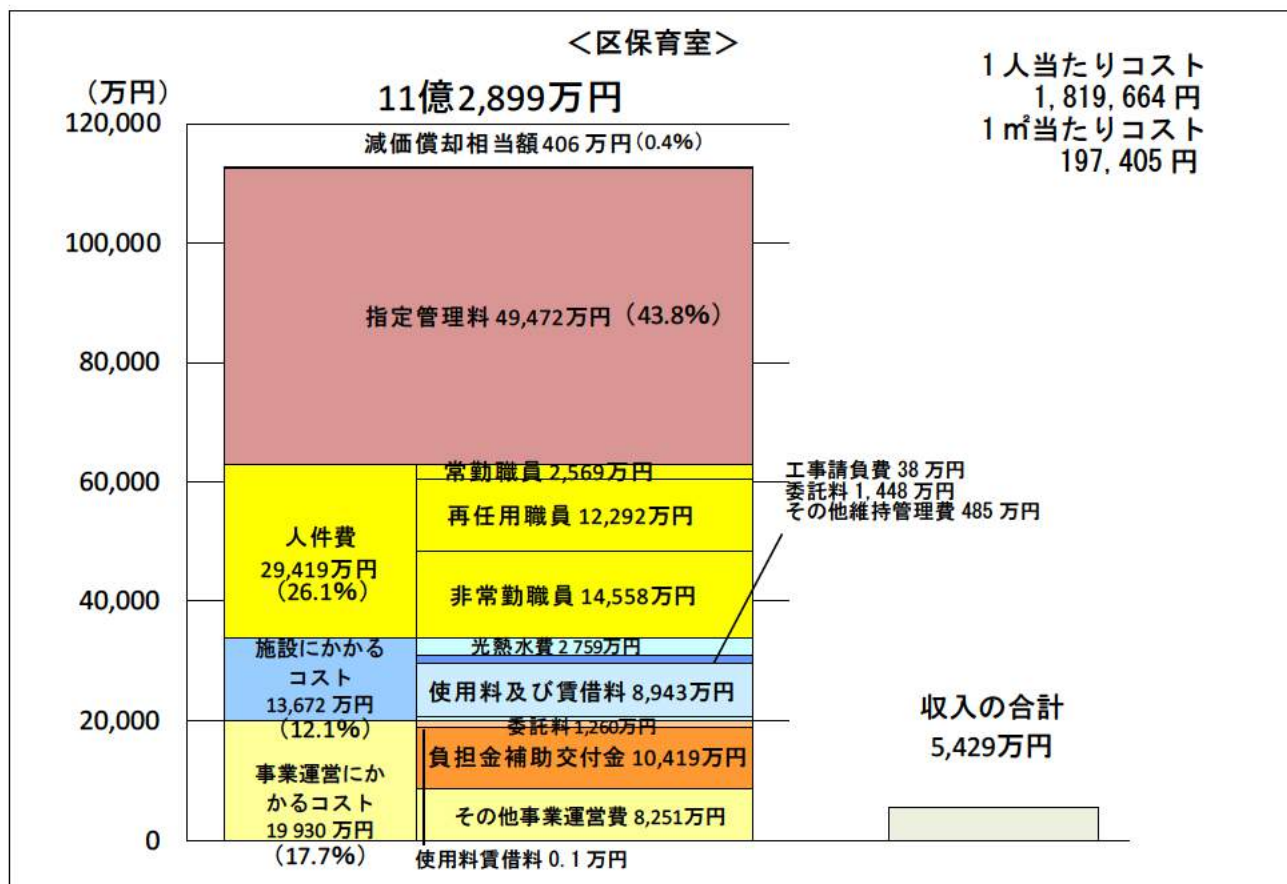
<区保育室>

(万円)

11億2,899万円

1人当たりコスト
1, 819, 664 円
1㎡当たりコスト
197, 405 円

120,000
100,000
80,000
60,000
40,000
20,000
0

減価償却相当額 406 万円 (0.4%)

指定管理料 49,472万円 (43.8%)

人件費
29,419万円
(26.1%)

常勤職員 2,569万円
再任用職員 12,292万円
非常勤職員 14,558万円

工事請負費 38 万円
委託料 1, 448 万円
その他維持管理費 485 万円

施設にかかるコスト
13,672 万円
(12.1%)

光熱水費 2 759万円
使用料及び賃借料 8,943万円

事業運営にかかるコスト
19 930 万円
(17.7%)

委託料 1,260万円
負担金補助交付金 10,419万円
その他事業運営費 8,251万円

使用料賃借料 0. 1 万円

収入の合計
5,429万円